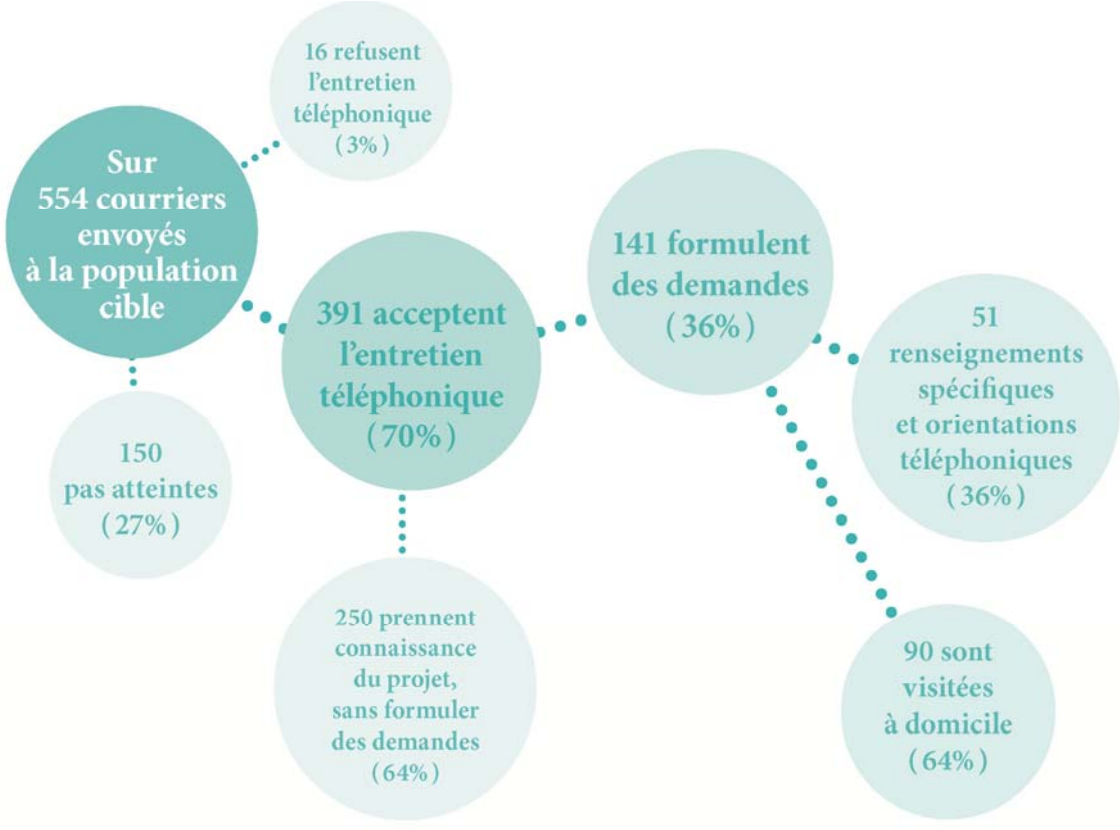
16 refusent l'entretien téléphonique (3%)

Sur 554 courriers envoyés à la population cible

150 pas atteintes (27%)

391 acceptent l'entretien téléphonique (70%)

250 prennent connaissance du projet, sans formuler des demandes (64%)

141 formulent des demandes (36%)

51 renseignements spécifiques et orientations téléphoniques (36%)

90 sont visitées à domicile (64%)